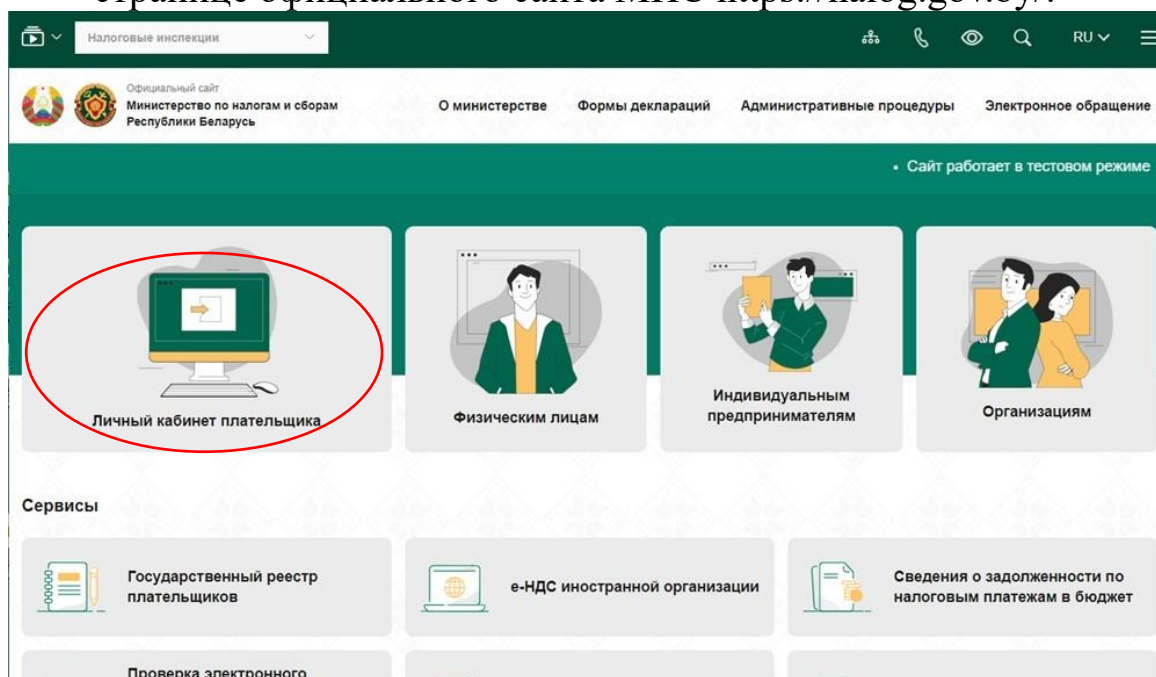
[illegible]

Налоговые инспекции

RU

Официальный сайт
Министерство по налогам и сборам
Республики Беларусь

О министерстве Формы деклараций Административные процедуры Электронное обращение

• Сайт работает в тестовом режиме

Личный кабинет плательщика

Физическим лицам

Индивидуальным предпринимателям

Организациям

Сервисы

Государственный реестр плательщиков

е-НДС иностранной организации

Сведения о задолженности по налоговым платежам в бюджет

Проверка электронного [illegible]